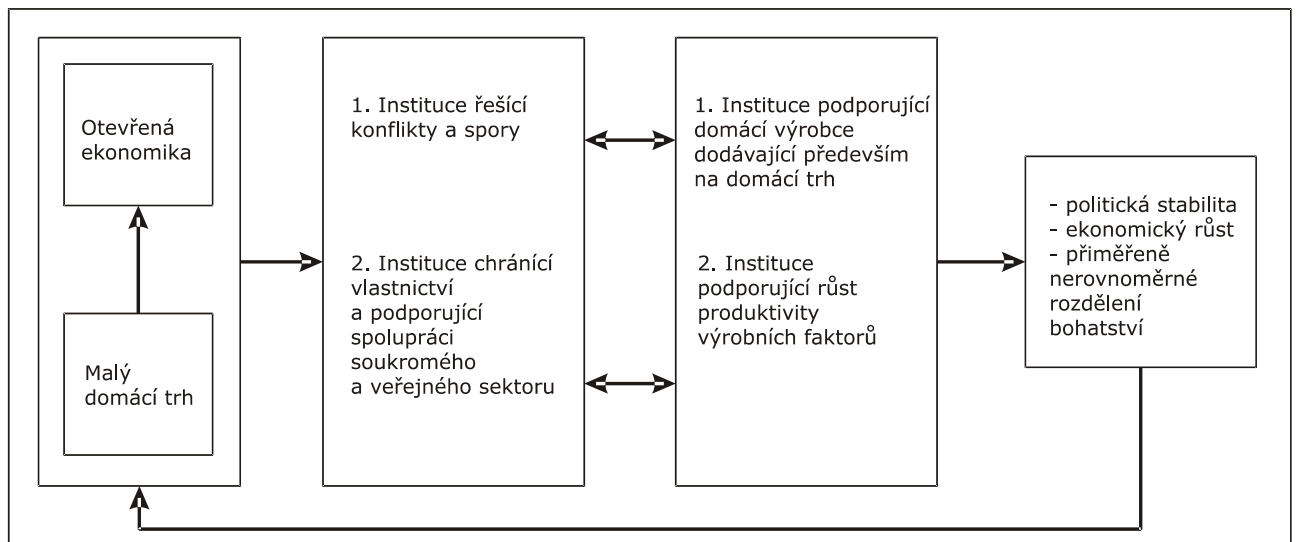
Otevřená ekonomika

Malý domácí trh

1. Instituce řešící konflikty a spory

2. Instituce chránící vlastnictví a podporující spolupráci soukromého a veřejného sektoru

1. Instituce podporující domácí výrobce dodávající především na domácí trh

2. Instituce podporující růst produktivity výrobních faktorů

- politická stabilita
- ekonomický růst
- přiměřeně nerovnoměrné rozdělení bohatství